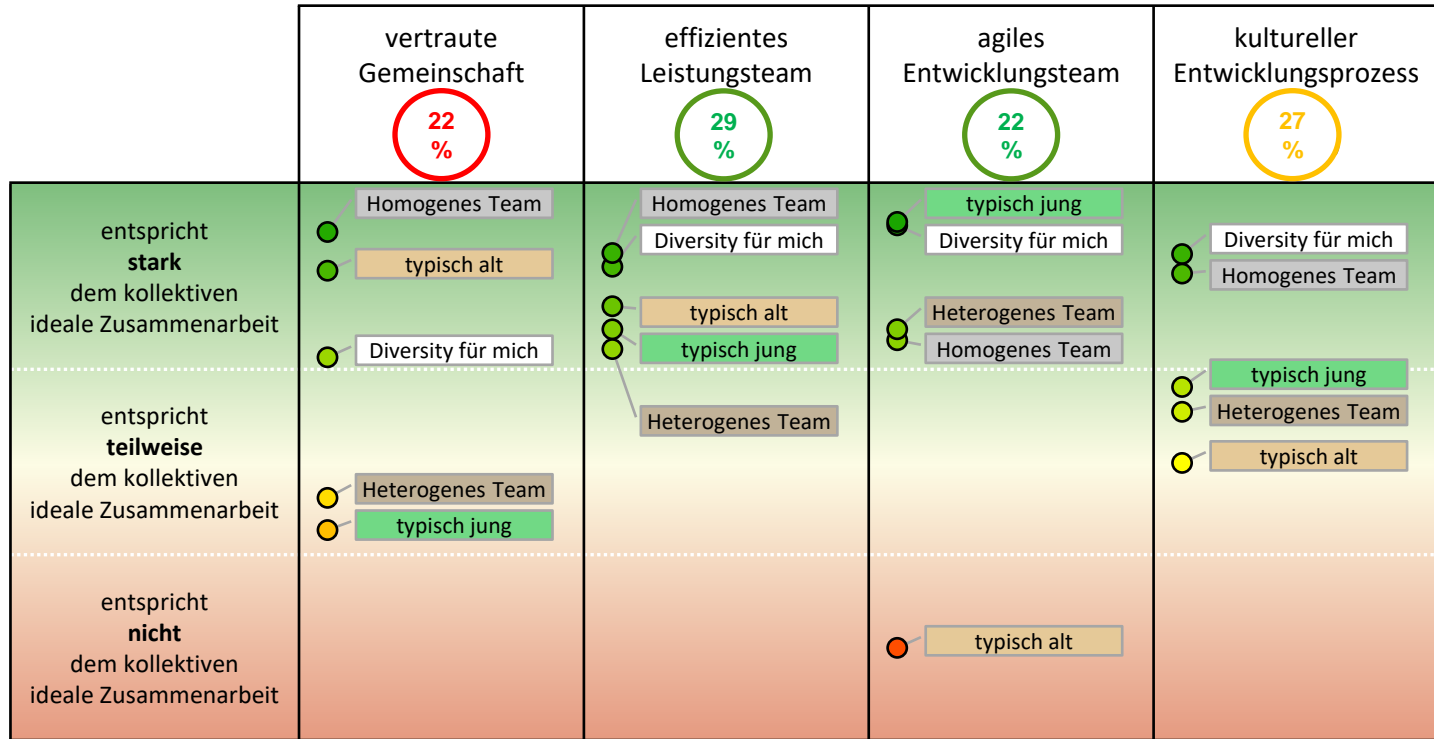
| | vertraute Gemeinschaft 22 % | effizientes Leistungsteam 29 % | agiles Entwicklungsteam 22 % | kultureller Entwicklungsprozess 27 % |
|---|---|---|---|---|
| entspricht **stark** dem kollektiven ideale Zusammenarbeit | Homogenes Team<br>typisch alt<br>Diversity für mich | Homogenes Team<br>Diversity für mich<br>typisch alt<br>typisch jung | typisch jung<br>Diversity für mich<br>Heterogenes Team<br>Homogenes Team | Diversity für mich<br>Homogenes Team |
| entspricht **teilweise** dem kollektiven ideale Zusammenarbeit | Heterogenes Team<br>typisch jung | Heterogenes Team | | typisch jung<br>Heterogenes Team<br>typisch alt |
| entspricht **nicht** dem kollektiven ideale Zusammenarbeit | | | typisch alt | |